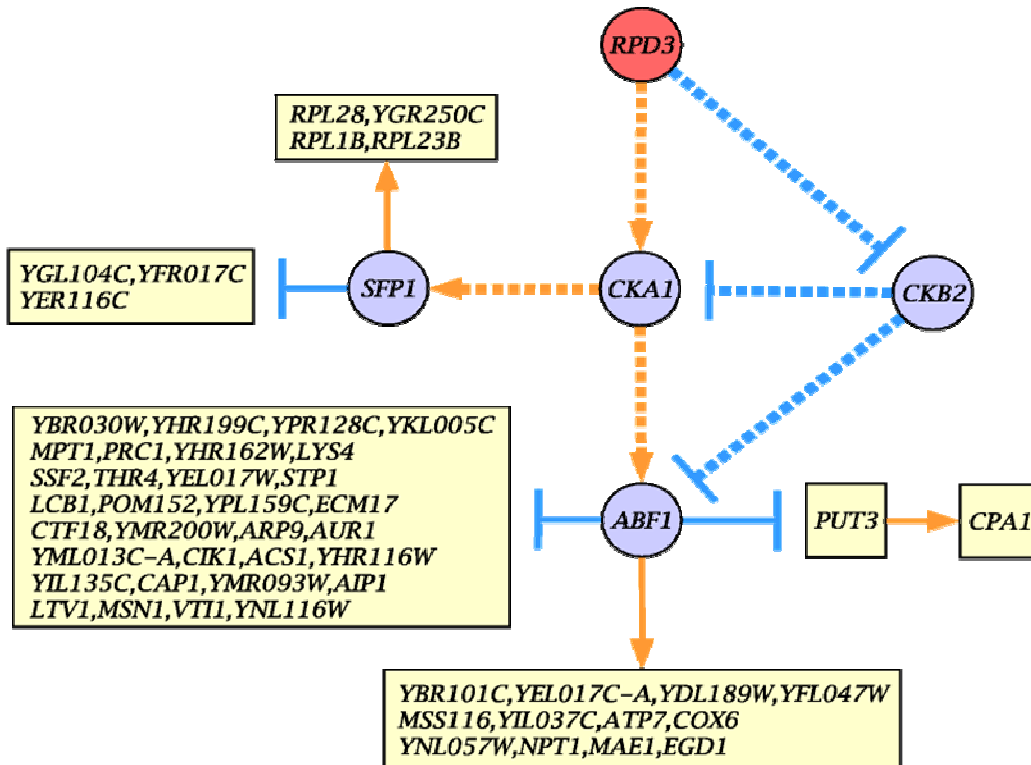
RPD3

RPL28,YGR250C
RPL1B,RPL23B

YGL104C,YFR017C
YER116C

SFP1

CKA1

CKB2

YBR030W,YHR199C,YPR128C,YKL005C
MPT1,PRC1,YHR162W,LYS4
SSF2,THR4,YEL017W,STP1
LCB1,POM152,YPL159C,ECM17
CTF18,YMR200W,ARP9,AUR1
YML013C-A,CIK1,ACS1,YHR116W
YIL135C,CAP1,YMR093W,AIP1
LTV1,MSN1,VTI1,YNL116W

ABF1

PUT3

CPA1

YBR101C,YEL017C-A,YDL189W,YFL047W
MSS116,YIL037C,ATP7,COX6
YNL057W,NPT1,MAE1,EGD1